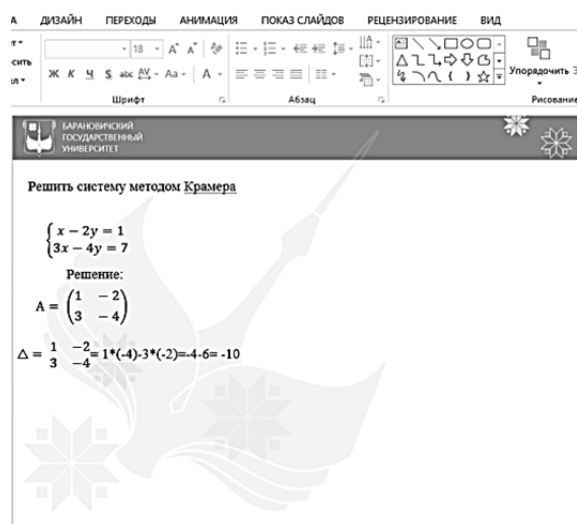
А ДИЗАЙН ПЕРЕХОДЫ АНИМАЦИЯ ПОКАЗ СЛАЙДОВ РЕЦЕНЗИРОВАНИЕ ВИД

18 A A

Ж К Ч S abc AV Aa A

Шрифт Абзац Упорядочить Рисование

БАРАНОВИЧСКИЙ ГОСУДАРСТВЕННЫЙ УНИВЕРСИТЕТ

Решить систему методом Крамера

$\begin{cases} x - 2y = 1 \\ 3x - 4y = 7 \end{cases}$

Решение:

$A = \begin{pmatrix} 1 & -2 \\ 3 & -4 \end{pmatrix}$

$\Delta = \begin{matrix} 1 & -2 \\ 3 & -4 \end{matrix}$= 1*(-4)-3*(-2)=-4-6= -10